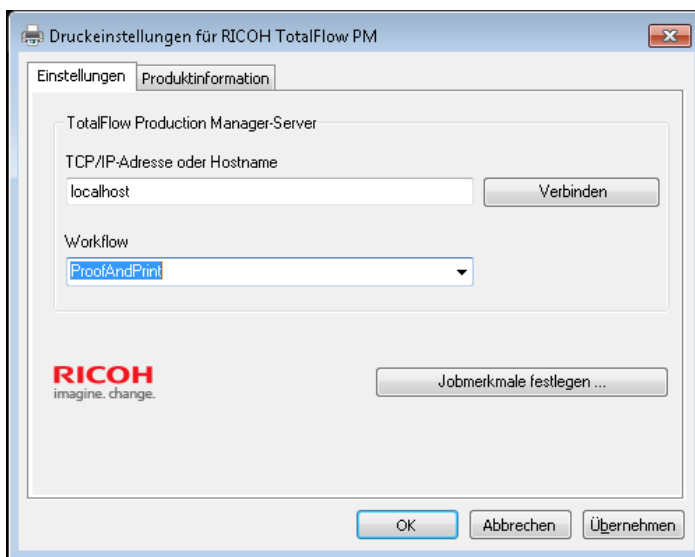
Druckeinstellungen für RICOH TotalFlow PM

Einstellungen
Produktinformation

TotalFlow Production Manager-Server

TCP/IP-Adresse oder Hostname

localhost

Verbinden

Workflow

ProofAndPrint

RICOH
imagine. change.

Jobmerkmale festlegen ...

OK
Abbrechen
Übernehmen